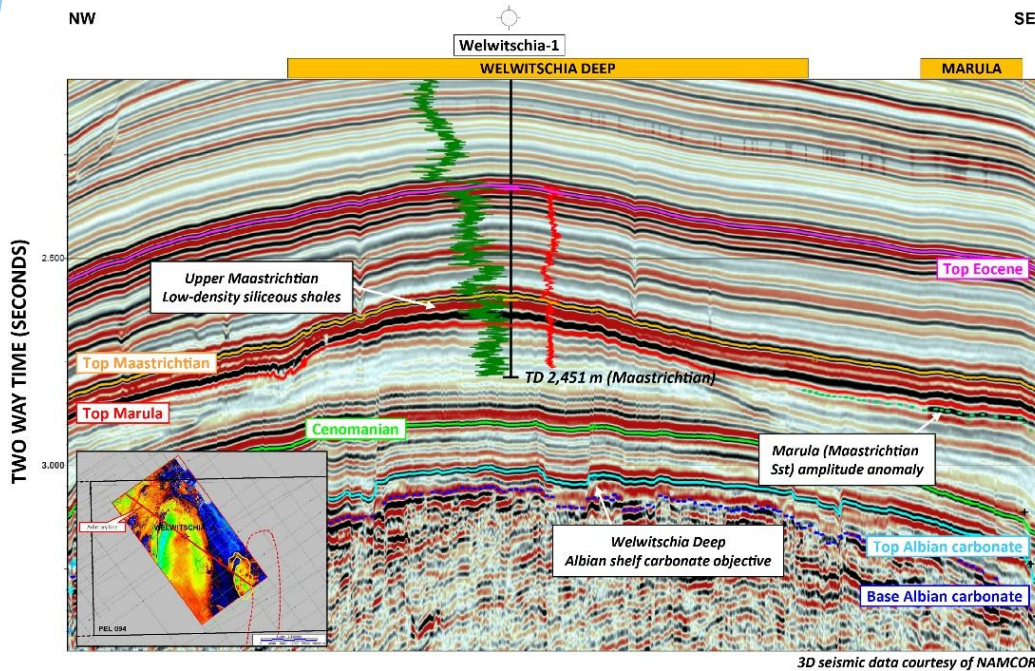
NW

SE

Welwitschia-1

WELWITSCHIA DEEP

MARULA

TWO WAY TIME (SECONDS)

2.500

3.000

Upper Maastrichtian
Low-density siliceous shales

Top Eocene

Top Maastrichtian

TD 2,451 m (Maastrichtian)

Top Marula

Cenomanian

Marula (Maastrichtian Sst) amplitude anomaly

WELWITSCHIA

PEL 094

Welwitschia Deep
Albian shelf carbonate objective

Top Albian carbonate

Base Albian carbonate

3D seismic data courtesy of NAMCOR